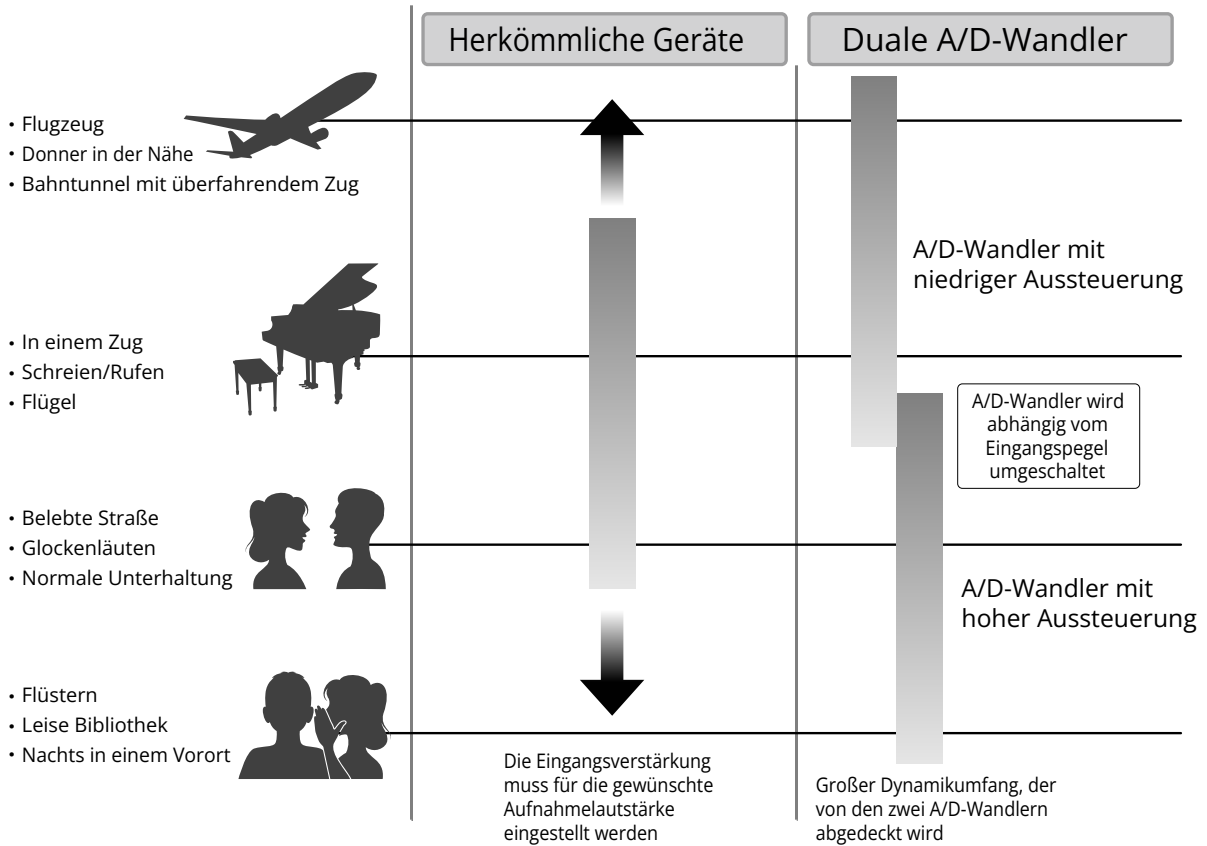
Herkömmliche Geräte

Duale A/D-Wandler

• Flugzeug
• Donner in der Nähe
• Bahntunnel mit überfahrendem Zug

A/D-Wandler mit niedriger Aussteuerung

• In einem Zug
• Schreien/Rufen
• Flügel

A/D-Wandler wird abhängig vom Eingangspegel umgeschaltet

• Belebte Straße
• Glockenläuten
• Normale Unterhaltung

A/D-Wandler mit hoher Aussteuerung

• Flüstern
• Leise Bibliothek
• Nachts in einem Vorort

Die Eingangsverstärkung muss für die gewünschte Aufnahmelautstärke eingestellt werden

Großer Dynamikumfang, der von den zwei A/D-Wandlern abgedeckt wird